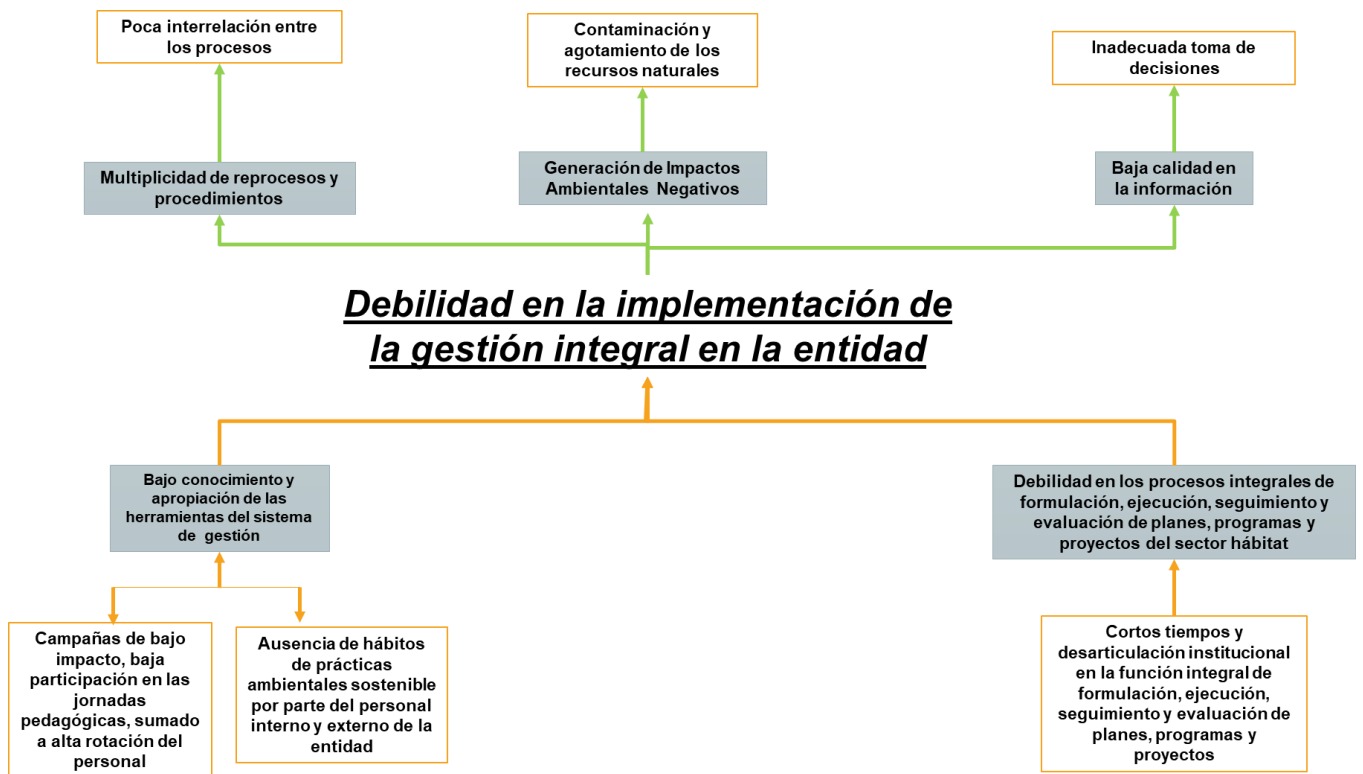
Poca interrelación entre los procesos

Contaminación y agotamiento de los recursos naturales

Inadecuada toma de decisiones

Multiplicidad de reprocesos y procedimientos

Generación de Impactos Ambientales Negativos

Baja calidad en la información

Debilidad en la implementación de la gestión integral en la entidad

Bajo conocimiento y apropiación de las herramientas del sistema de gestión

Debilidad en los procesos integrales de formulación, ejecución, seguimiento y evaluación de planes, programas y proyectos del sector hábitat

Campañas de bajo impacto, baja participación en las jornadas pedagógicas, sumado a alta rotación del personal

Ausencia de hábitos de prácticas ambientales sostenible por parte del personal interno y externo de la entidad

Cortos tiempos y desarticulación institucional en la función integral de formulación, ejecución, seguimiento y evaluación de planes, programas y proyectos